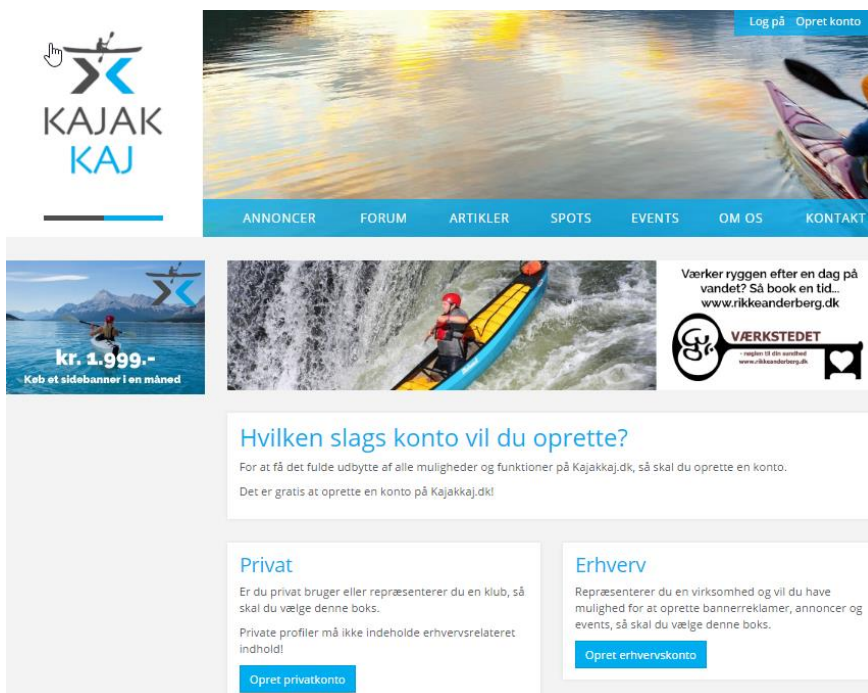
KAJAK KAJ

Log på Opret konto

ANNONCER FORUM ARTIKLER SPOTS EVENTS OM OS KONTAKT

kr. 1.999.-
Køb et sidebanner i en måned

Værker ryggen efter en dag på vandet? Så book en tid...
www.rikkeanderberg.dk

VÆRKSTEDET
- nøglen til din sundhed
www.rikkeanderberg.dk

Hvilken slags konto vil du oprette?

For at få det fulde udbytte af alle muligheder og funktioner på Kajakkaj.dk, så skal du oprette en konto.

Det er gratis at oprette en konto på Kajakkaj.dk!

Privat

Er du privat bruger eller repræsenterer du en klub, så skal du vælge denne boks.

Private profiler må ikke indeholde erhvervsrelateret indhold!

Opret privatkonto

Erhverv

Repræsenterer du en virksomhed og vil du have mulighed for at oprette bannerreklamer, annoncer og events, så skal du vælge denne boks.

Opret erhvervskonto